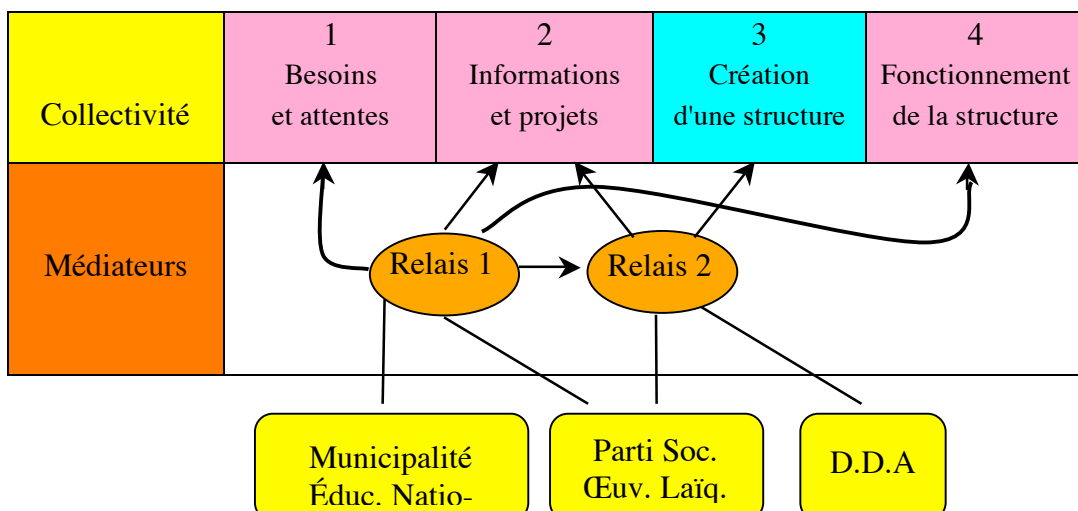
| Collectivité | 1 Besoins et attentes | 2 Informations et projets | 3 Création d'une structure | 4 Fonctionnement de la structure |
|---|---|---|---|---|
| Médiateurs | | | | |

Relais 1

Relais 2

Municipalité Éduc. Natio-

Parti Soc. Œuv. Laïq.

D.D.A